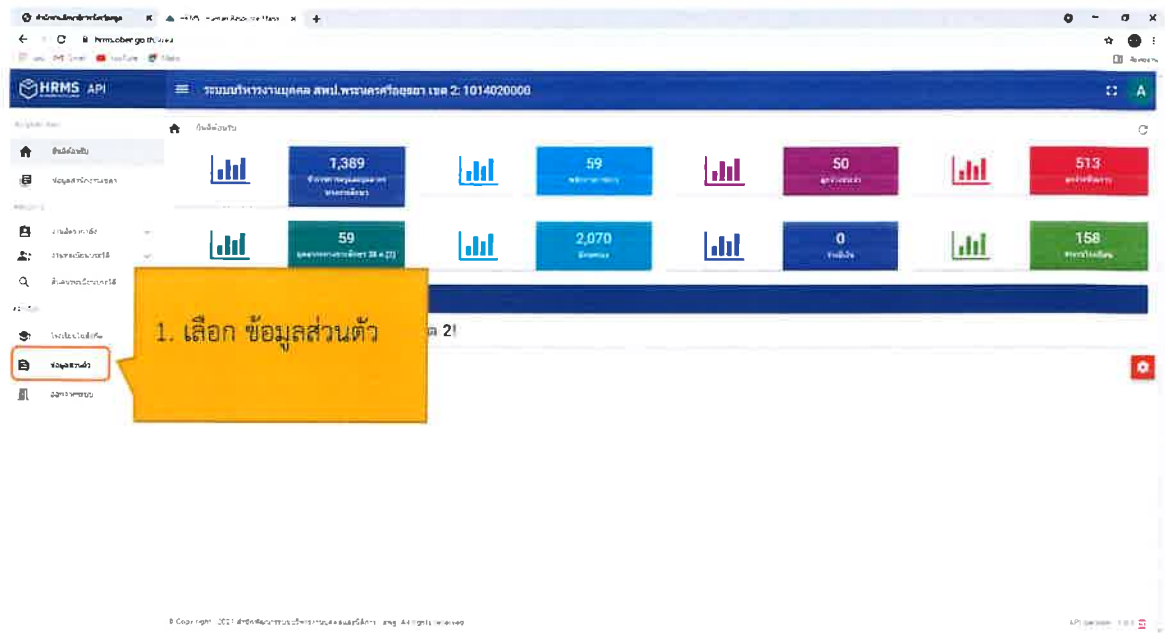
HRMS API

ระบบบริหารงานบุคคล สพป.พระนครศรีอยุธยา เขต 2: 1014020000

A

หน้าหลัก

ข้อมูลส่วนตัว

1,389

59

50

513

59

2,070

0

158

1. เลือก ข้อมูลส่วนตัว

2

© Copyright 2021 All rights reserved

API version